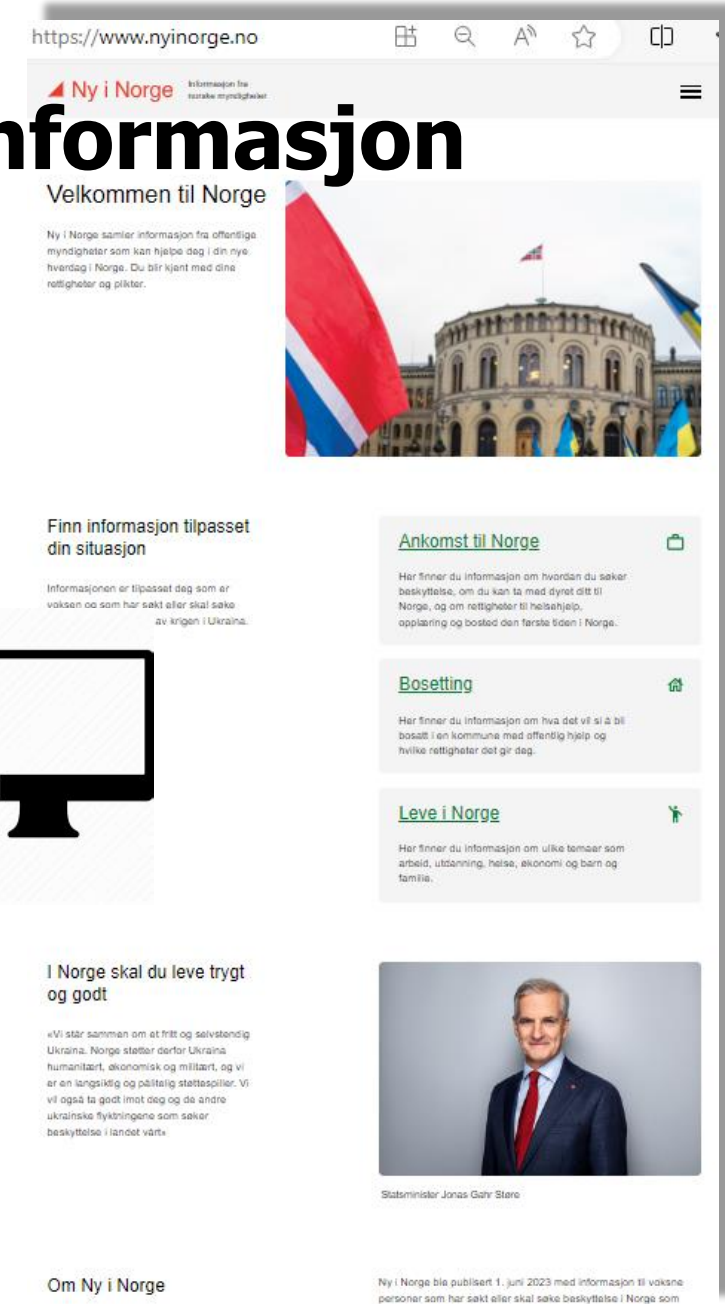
https://www.nyinorge.no

Ny i Norge Informasjon fra norske myndigheter

nformasjon

Velkommen til Norge

Ny i Norge samler informasjon fra offentlige myndigheter som kan hjelpe deg i din nye hverdag i Norge. Du blir kjent med dine rettigheter og plikter.

Finn informasjon tilpasset din situasjon

Informasjonen er tilpasset deg som er voksen og som har søkt eller skal søke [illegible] av krigen i Ukraina.

Ankomst til Norge

Her finner du informasjon om hvordan du søker beskyttelse, om du kan ta med dyret ditt til Norge, og om rettigheter til helsehjelp, opplæring og bosted den første tiden i Norge.

Bosetting

Her finner du informasjon om hva det vil si å bli bosatt i en kommune med offentlig hjelp og hvilke rettigheter det gir deg.

Leve i Norge

Her finner du informasjon om ulike temaer som arbeid, utdanning, helse, økonomi og barn og familie.

I Norge skal du leve trygt og godt

«Vi står sammen om et fritt og selvstendig Ukraina. Norge støtter derfor Ukraina humanitært, økonomisk og militært, og vi er en langsiktig og pålitelig støttespiller. Vi vil også ta godt imot deg og de andre ukrainske flyktningene som søker beskyttelse i landet vårt»

Statsminister Jonas Gahr Støre

Om Ny i Norge

Ny i Norge ble publisert 1. juni 2023 med informasjon til voksne personer som har søkt eller skal søke beskyttelse i Norge som